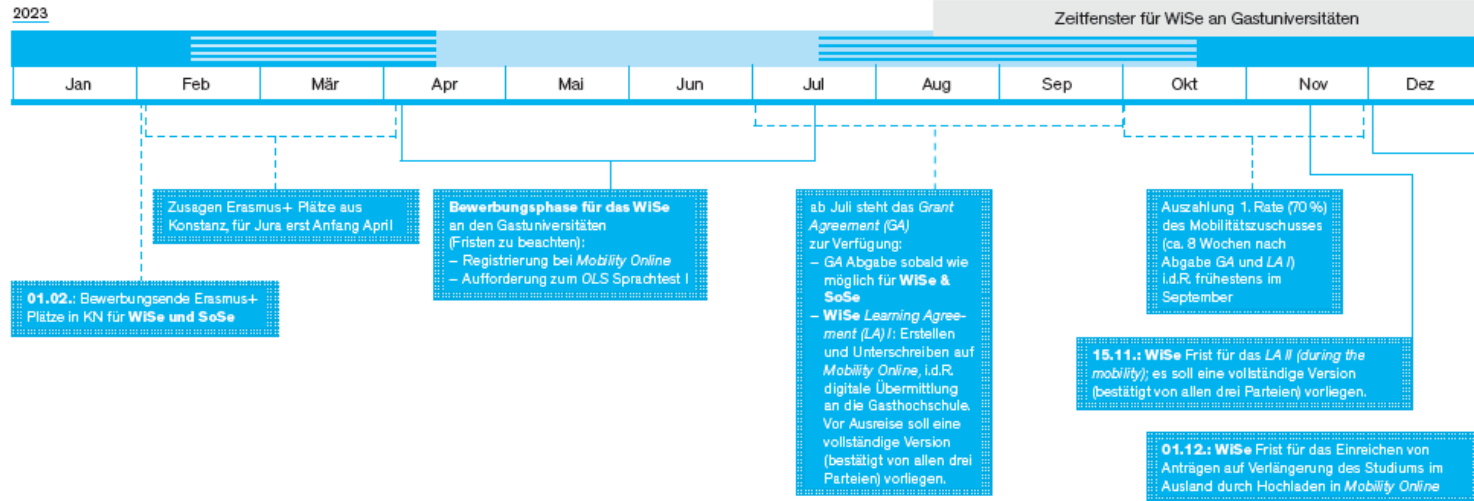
2023

Zeitfenster für WiSe an Gastuniversitäten

| Jan | Feb | Mär | Apr | Mai | Jun | Jul | Aug | Sep | Okt | Nov | Dez |
|---|---|---|---|---|---|---|---|---|---|---|---|

Zusagen Erasmus+ Plätze aus Konstanz, für Jura erst Anfang April

01.02.: Bewerbungsende Erasmus+ Plätze in KN für WiSe und SoSe

Bewerbungsphase für das WiSe an den Gastuniversitäten (Fristen zu beachten):
– Registrierung bei Mobility Online
– Aufforderung zum OLS Sprachtest I

ab Juli steht das Grant Agreement (GA) zur Verfügung:
– GA Abgabe sobald wie möglich für WiSe & SoSe
– WiSe Learning Agreement (LA) I: Erstellen und Unterschreiben auf Mobility Online, i.d.R. digitale Übermittlung an die Gasthochschule. Vor Ausreise soll eine vollständige Version (bestätigt von allen drei Parteien) vorliegen.

Auszahlung 1. Rate (70 %) des Mobilitätszuschusses (ca. 8 Wochen nach Abgabe GA und LA I) i.d.R. frühestens im September

15.11.: WiSe Frist für das LA II (during the mobility); es soll eine vollständige Version (bestätigt von allen drei Parteien) vorliegen.

01.12.: WiSe Frist für das Einreichen von Anträgen auf Verlängerung des Studiums im Ausland durch Hochladen in Mobility Online